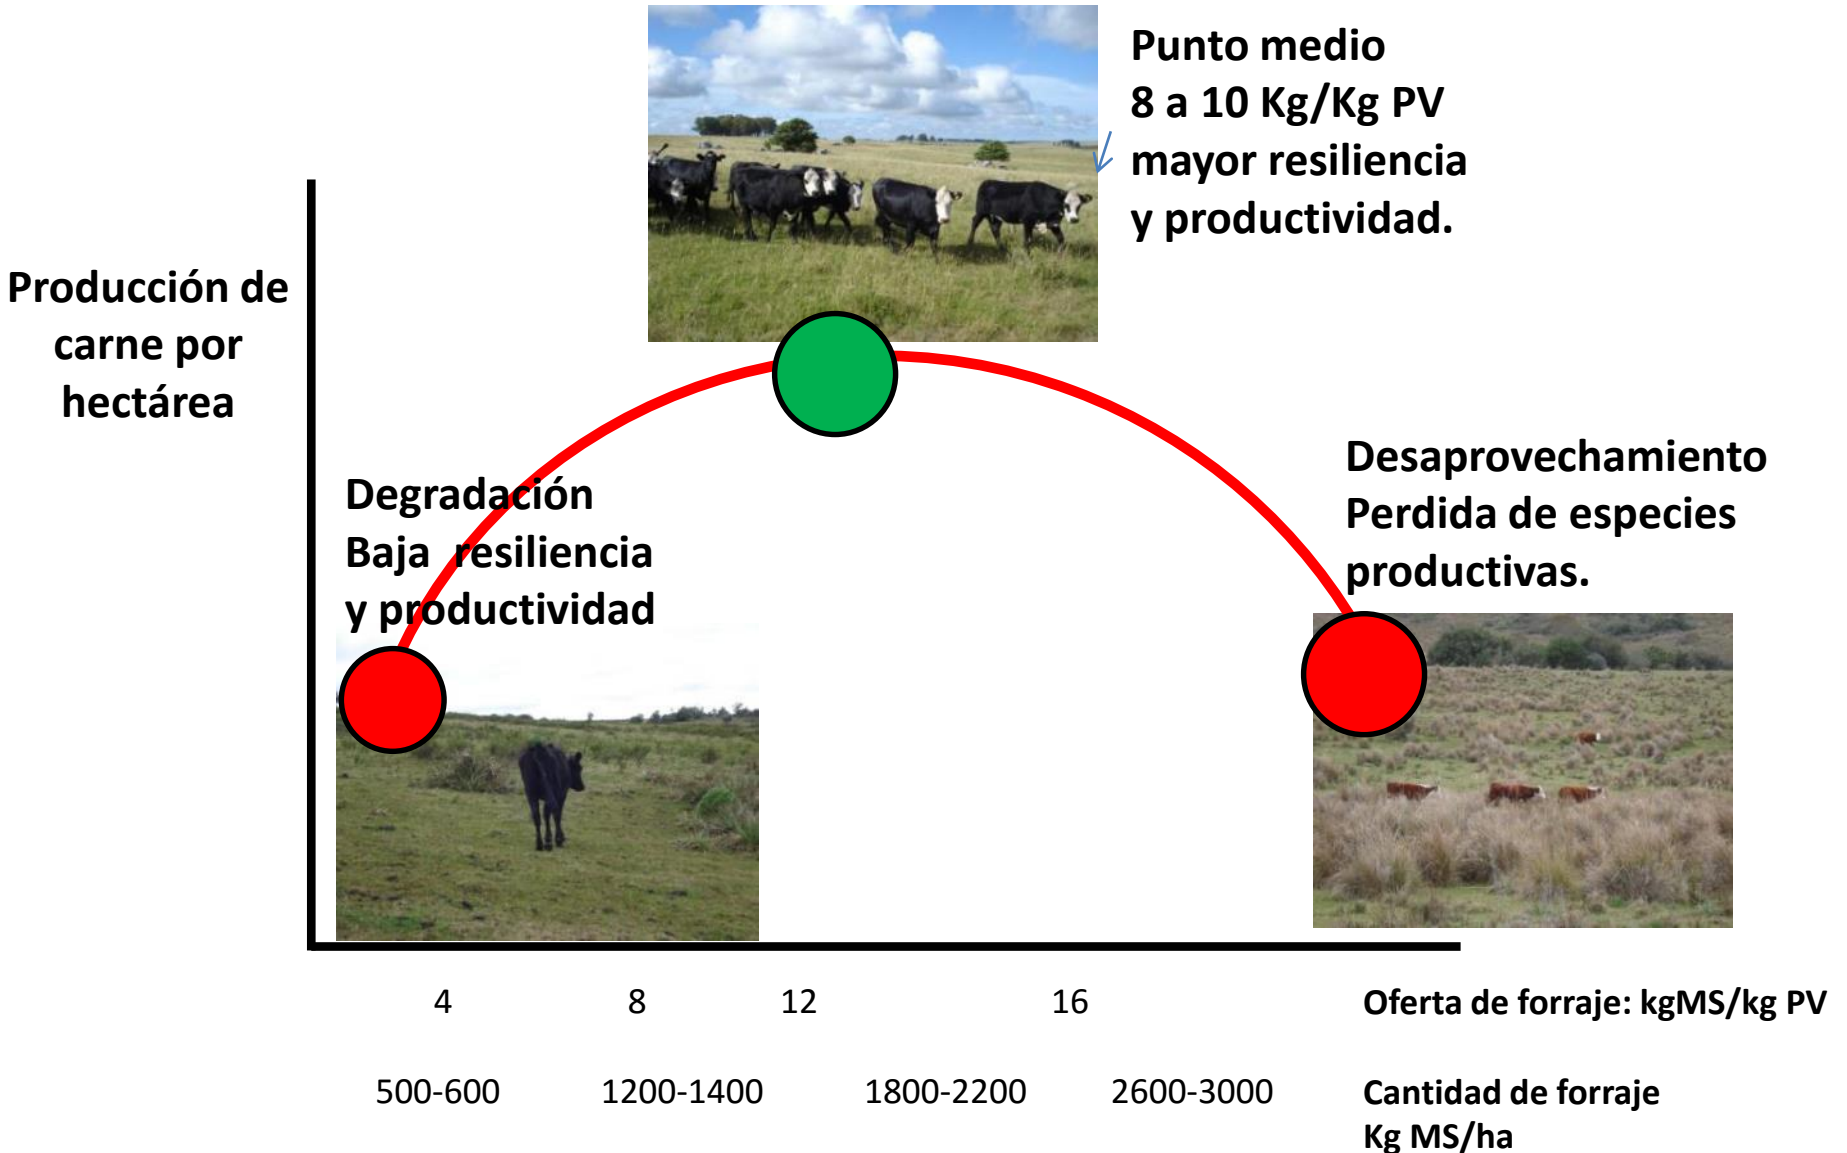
Punto medio
8 a 10 Kg/Kg PV
mayor resiliencia
y productividad.

Producción de carne por hectárea

Degradación
Baja resiliencia
y productividad

Desaprovechamiento
Perdida de especies productivas.

4 8 12 16 Oferta de forraje: kgMS/kg PV

500-600 1200-1400 1800-2200 2600-3000 Cantidad de forraje Kg MS/ha